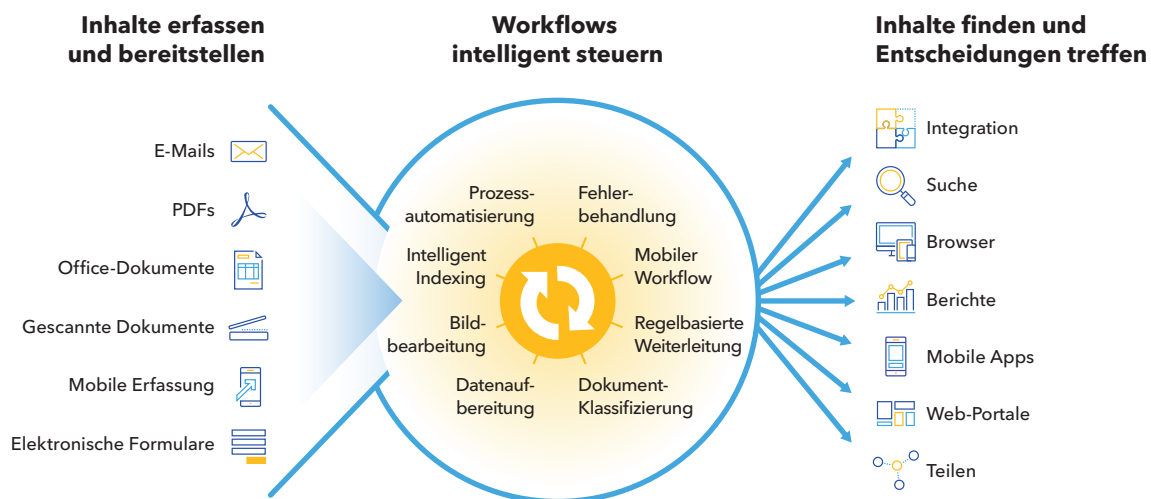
Inhalte erfassen und bereitstellen

E-Mails

PDFs

Office-Dokumente

Gescannte Dokumente

Mobile Erfassung

Elektronische Formulare

Workflows intelligent steuern

Prozessautomatisierung

Fehlerbehandlung

Intelligent Indexing

Mobiler Workflow

Bildbearbeitung

Regelbasierte Weiterleitung

Datenaufbereitung

Dokument-Klassifizierung

Inhalte finden und Entscheidungen treffen

Integration

Suche

Browser

Berichte

Mobile Apps

Web-Portale

Teilen